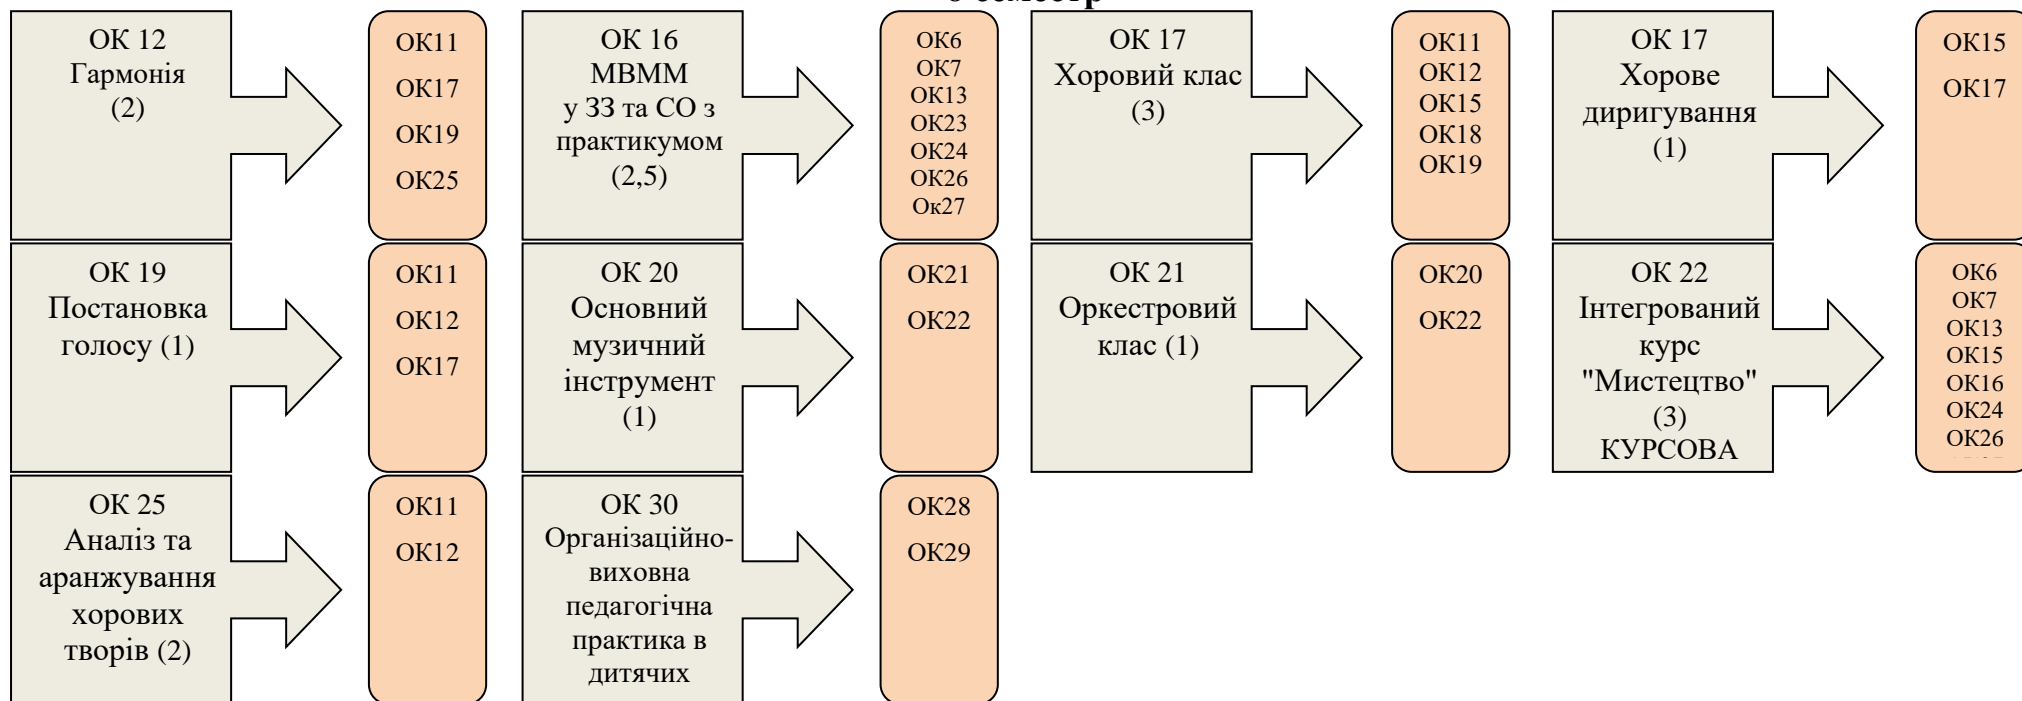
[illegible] семестр

ОК 12 Гармонія (2)

ОК11
ОК17
ОК19
ОК25

ОК 16 МВММ у ЗЗ та СО з практикумом (2,5)

ОК6
ОК7
ОК13
ОК23
ОК24
ОК26
Ок27

ОК 17 Хоровий клас (3)

ОК11
ОК12
ОК15
ОК18
ОК19

ОК 17 Хорове диригування (1)

ОК15
ОК17

ОК 19 Постановка голосу (1)

ОК11
ОК12
ОК17

ОК 20 Основний музичний інструмент (1)

ОК21
ОК22

ОК 21 Оркестровий клас (1)

ОК20
ОК22

ОК 22 Інтегрований курс "Мистецтво" (3) КУРСОВА

ОК6
ОК7
ОК13
ОК15
ОК16
ОК24
ОК26
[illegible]

ОК 25 Аналіз та аранжування хорових творів (2)

ОК11
ОК12

ОК 30 Організаційно-виховна педагогічна практика в дитячих

ОК28
ОК29